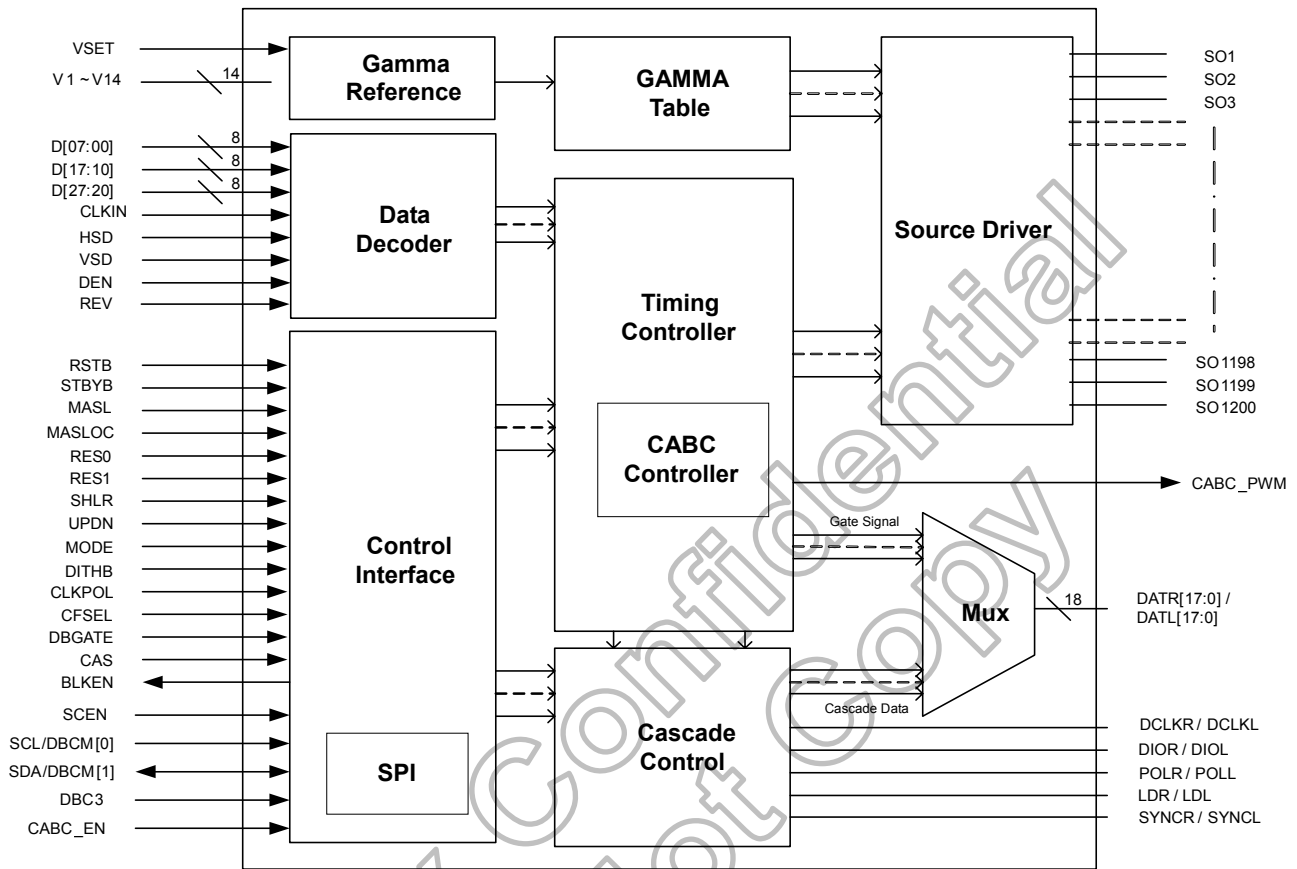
VSET
V1 ~ V14
14
Gamma Reference
GAMMA Table
Source Driver
SO1
SO2
SO3
SO1198
SO1199
SO1200
D[07:00]
D[17:10]
D[27:20]
8
8
8
CLKIN
HSD
VSD
DEN
REV
Data Decoder
Timing Controller
CABC Controller
CABC_PWM
RSTB
STBYB
MASL
MASLOC
RES0
RES1
SHLR
UPDN
MODE
DITHB
CLKPOL
CFSEL
DBGATE
CAS
BLKEN
SCEN
SCL/DBCM[0]
SDA/DBCM[1]
DBC3
CABC_EN
Control Interface
SPI
Gate Signal
Mux
18
DATR[17:0] / DATL[17:0]
Cascade Data
Cascade Control
DCLKR / DCLKL
DIOR / DIOL
POLR / POLL
LDR / LDL
SYNCR / SYNCL
Confidential
Not Copy